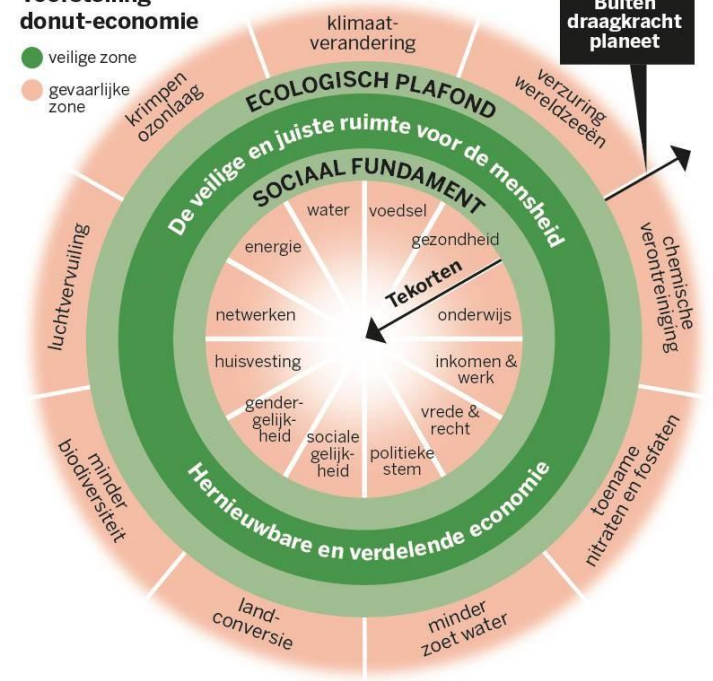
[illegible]
donut-economie

veilige zone
gevaarlijke zone

Buiten draagkracht planeet

klimaatverandering
verzuring wereldzeeën
chemische verontreiniging
toename nitraten en fosfaten
minder zoet water
landconversie
minder biodiversiteit
luchtvervuiling
krimpen ozonlaag

ECOLOGISCH PLAFOND
De veilige en juiste ruimte voor de mensheid
SOCIAAL FUNDAMENT
Hernieuwbare en verdelende economie

Tekorten

water
voedsel
gezondheid
onderwijs
inkomen & werk
vrede & recht
politieke stem
sociale gelijkheid
gendergelijkheid
huisvesting
netwerken
energie